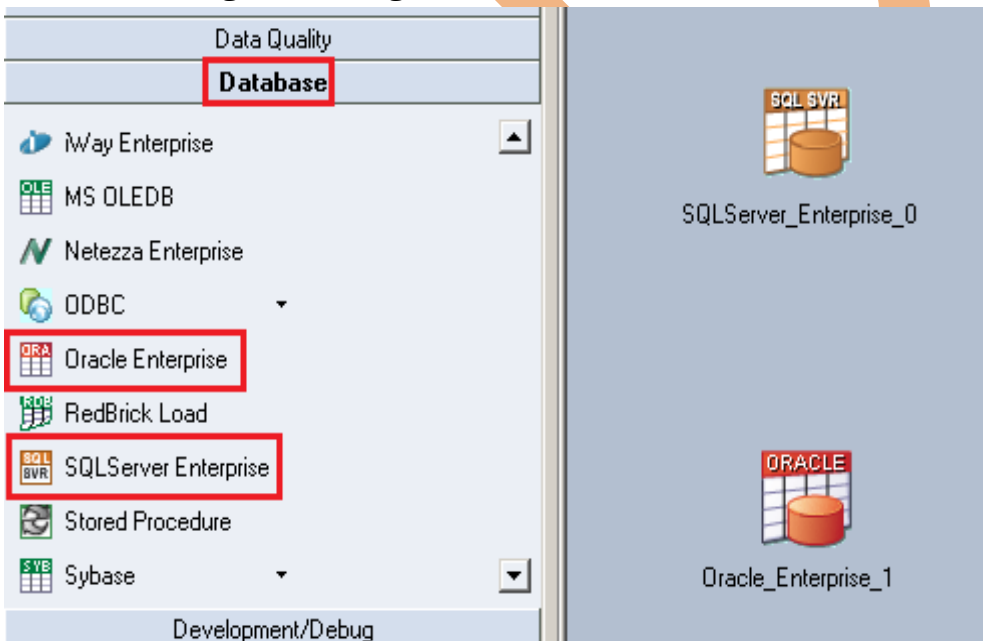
Data Quality

Database

iWay Enterprise

OLE MS OLEDB

Netezza Enterprise

ODBC

ORA Oracle Enterprise

RDB RedBrick Load

SQL SVR SQLServer Enterprise

Stored Procedure

SYB Sybase

Development/Debug

SQL SVR

SQLServer_Enterprise_0

ORACLE

Oracle_Enterprise_1